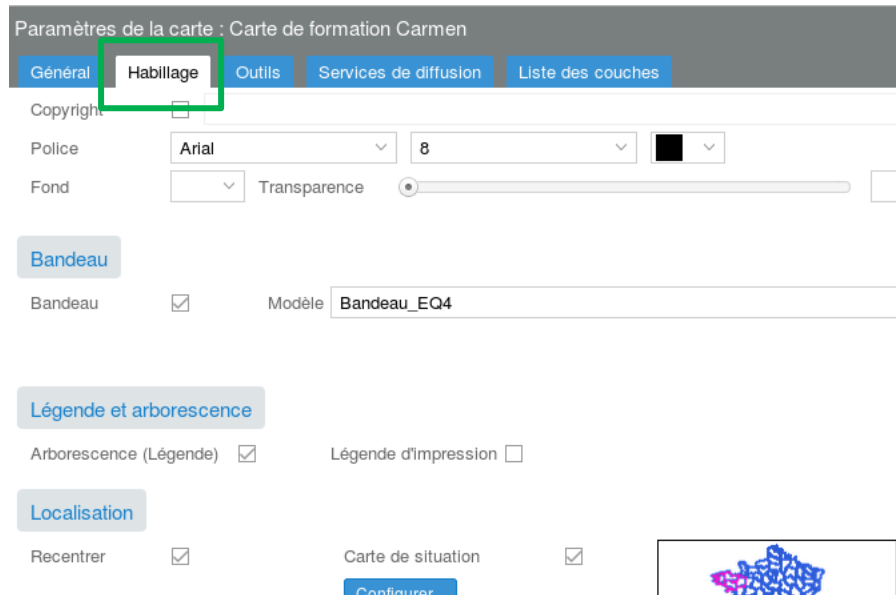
Paramètres de la carte : Carte de formation Carmen

Général Habillage Outils Services de diffusion Liste des couches

Copyright

Police Arial 8

Fond Transparence

Bandeau

Bandeau Modèle Bandeau_EQ4

Légende et arborescence

Arborescence (Légende) Légende d'impression

Localisation

Recentrer Carte de situation

Configurer